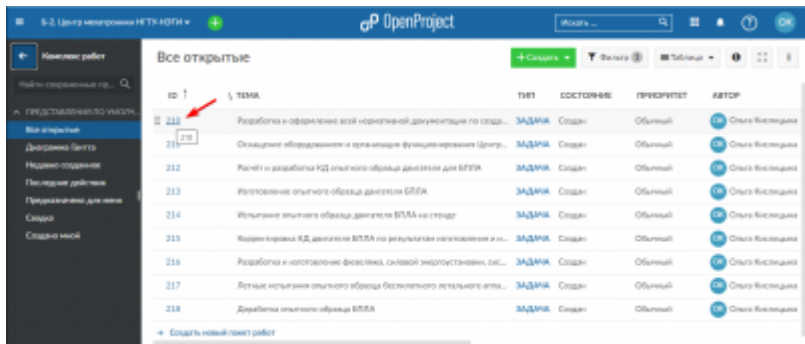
Б-2. Центр мехатроники НГТУ-НЭТИ
OpenProject
Искать...
OK

Комплекс работ
Найти сохраненные пр... 
ПРЕДСТАВЛЕНИЯ ПО УМОЛЧ...
Все открытые
Диаграмма Ганта
Недавно созданные
Последние действия
Предназначено для меня
Сводка
Создано мной

Все открытые
+ Создать
Фильтр 0
Таблица

| ID | ТЕМА | ТИП | СОСТОЯНИЕ | ПРИОРИТЕТ | АВТОР |
|---|---|---|---|---|---|
| 210 | Разработка и оформление всей нормативной документации по созда... | ЗАДАЧА | Создан | Обычный | OK Ольга Кисляцына |
| 211 | Оснащение оборудованием и организация функционирования Центр... | ЗАДАЧА | Создан | Обычный | OK Ольга Кисляцына |
| 212 | Расчёт и разработка КД опытного образца двигателя для БПЛА | ЗАДАЧА | Создан | Обычный | OK Ольга Кисляцына |
| 213 | Изготовление опытного образца двигателя БПЛА | ЗАДАЧА | Создан | Обычный | OK Ольга Кисляцына |
| 214 | Испытание опытного образца двигателя БПЛА на стенде | ЗАДАЧА | Создан | Обычный | OK Ольга Кисляцына |
| 215 | Корректировка КД двигателя БПЛА по результатам изготовления и и... | ЗАДАЧА | Создан | Обычный | OK Ольга Кисляцына |
| 216 | Разработка и изготовление фюзеляжа, силовой энергоустановки, сис... | ЗАДАЧА | Создан | Обычный | OK Ольга Кисляцына |
| 217 | Летные испытания опытного образца беспилотного летательного аппа... | ЗАДАЧА | Создан | Обычный | OK Ольга Кисляцына |
| 218 | Доработка опытного образца БПЛА | ЗАДАЧА | Создан | Обычный | OK Ольга Кисляцына |

210
+ Создать новый пакет работ